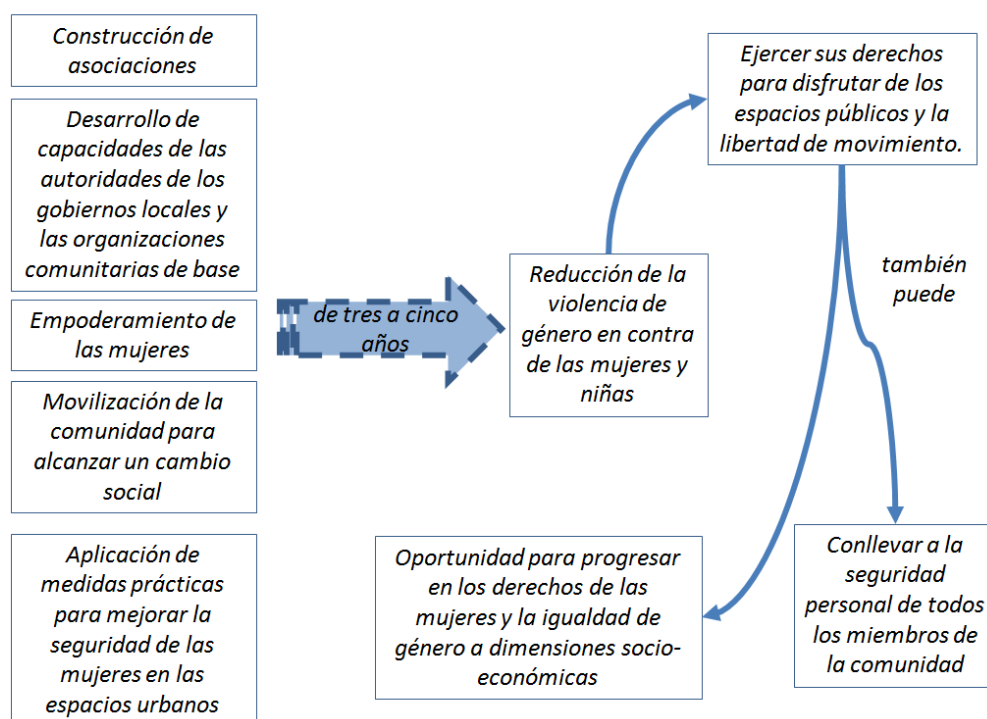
Construcción de asociaciones

Desarrollo de capacidades de las autoridades de los gobiernos locales y las organizaciones comunitarias de base

Empoderamiento de las mujeres

Movilización de la comunidad para alcanzar un cambio social

Aplicación de medidas prácticas para mejorar la seguridad de las mujeres en las espacios urbanos

de tres a cinco años

Reducción de la violencia de género en contra de las mujeres y niñas

Ejercer sus derechos para disfrutar de los espacios públicos y la libertad de movimiento.

también puede

Conllevar a la seguridad personal de todos los miembros de la comunidad

Oportunidad para progresar en los derechos de las mujeres y la igualdad de género a dimensiones socio-económicas